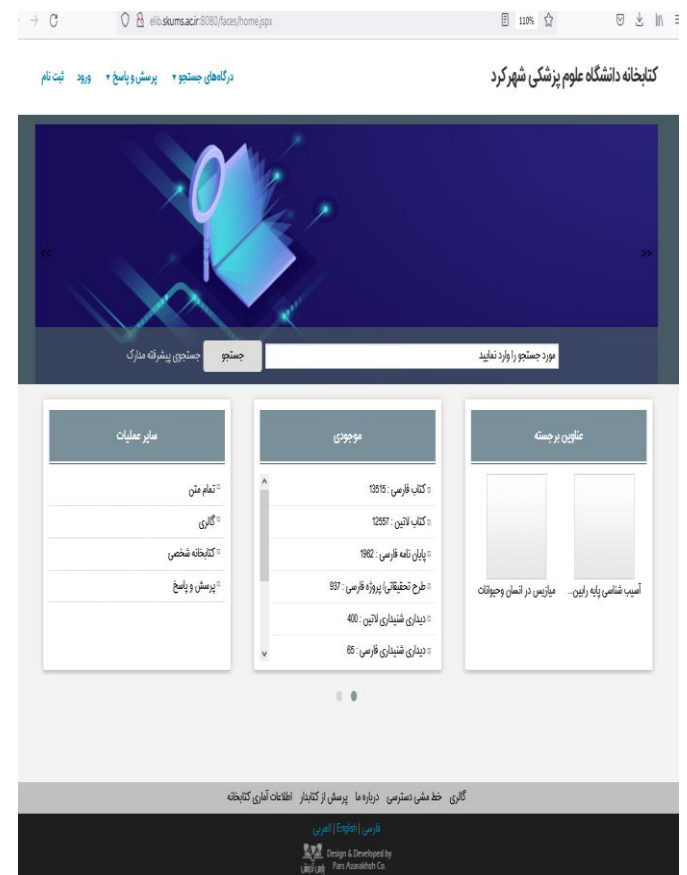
elib.skums.ac.ir:8080/faces/home.jspx

110%

کتابخانه دانشگاه علوم پزشکی شهرکرد

درگاههای جستجو ▾ پرسش و پاسخ ▾ ورود ثبت نام

<<

>>

مورد جستجو را وارد نمایید

جستجو

جستجوی پیشرفته مدارک

عناوین برجسته

آسیب شناسی پایه رابین...

میازیس در انسان وحیوانات

موجودی

کتاب فارسی : 13515

کتاب لاتین : 12557

پایان نامه فارسی : 1962

طرح تحقیقاتی/ پروژه فارسی : 937

دیداری شنیداری لاتین : 400

دیداری شنیداری فارسی : 65

سایر عملیات

تمام متن

گالری

کتابخانه شخصی

پرسش و پاسخ

گالری خط مشی دسترسی درباره ما پرسش از کتابدار اطلاعات آماری کتابخانه

فارسی | English | العربی

Design & Developed by Pars Azarakhsh Co.

پارس آذرخش